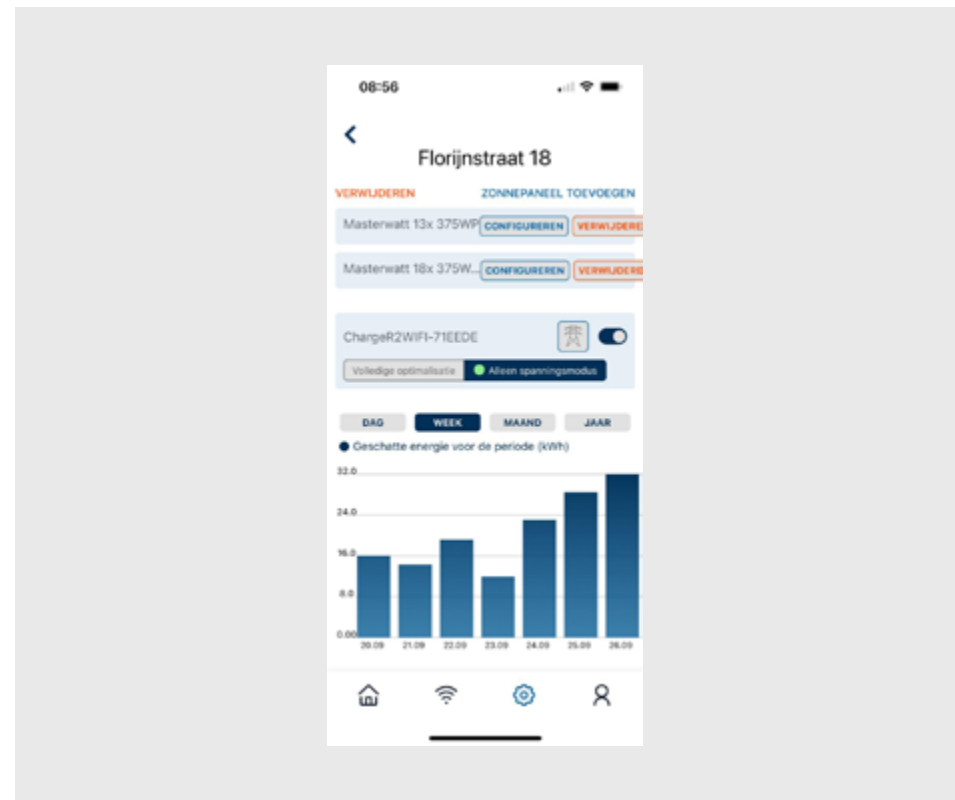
08:56

Florijnstraat 18

VERWIJDEREN

ZONNEPANEEL TOEVOEGEN

Masterwatt 13x 375WP CONFIGUREREN VERWIJDERE

Masterwatt 18x 375W... CONFIGUREREN VERWIJDERE

ChargeR2WIFI-71EEDE

Volledige optimalisatie

Alleen spanningsmodus

DAG WEEK MAAND JAAR

Geschatte energie voor de periode (kWh)

32.0
24.0
16.0
8.0
0.00

20.09 21.09 22.09 23.09 24.09 25.09 26.09